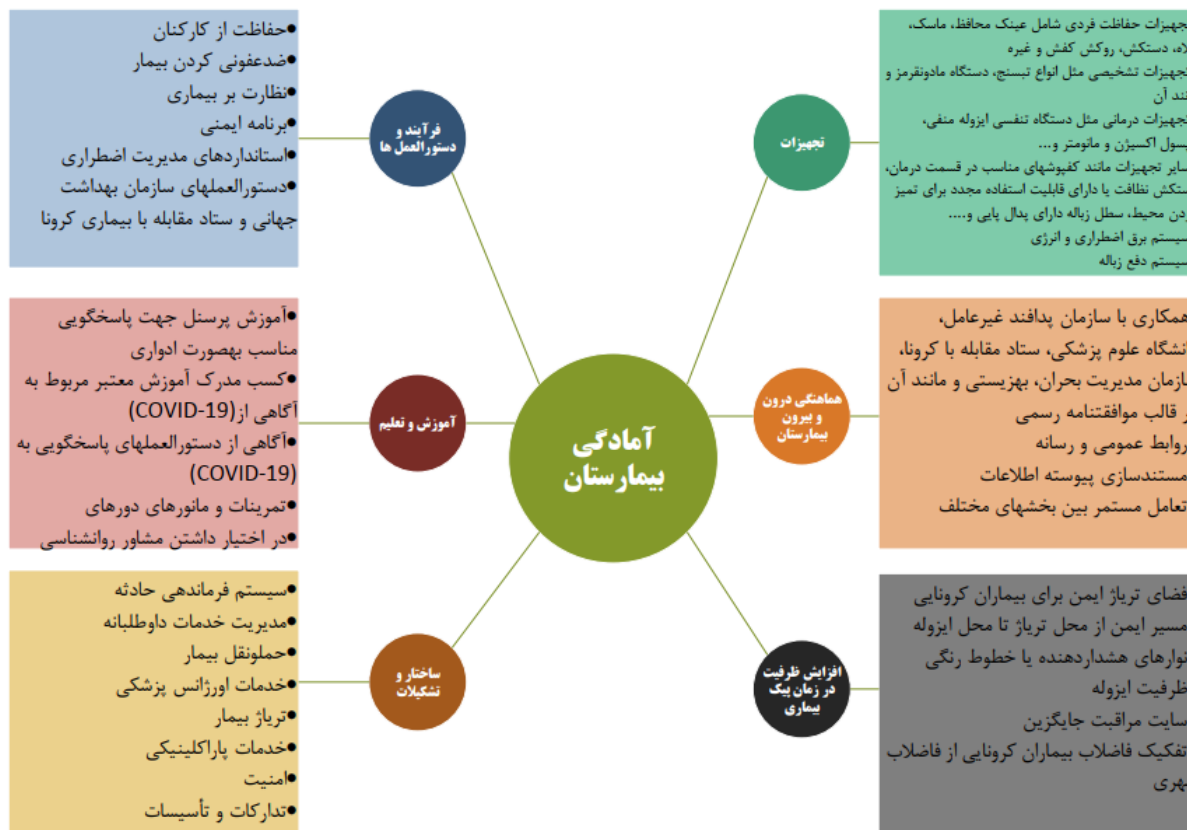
آمادگی بیمارستان

فرآیند و دستورالعمل ها

●حفاظت از کارکنان
●ضدعفونی کردن بیمار
●نظارت بر بیماری
●برنامه ایمنی
●استانداردهای مدیریت اضطراری
●دستورالعملهای سازمان بهداشت جهانی و ستاد مقابله با بیماری کرونا

تجهیزات

تجهیزات حفاظت فردی شامل عینک محافظ، ماسک، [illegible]لاه، دستکش، روکش کفش و غیره
تجهیزات تشخیصی مثل انواع تبسنج، دستگاه مادونقرمز و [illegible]نند آن
تجهیزات درمانی مثل دستگاه تنفسی ایزوله منفی، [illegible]سول اکسیژن و مانومتر و...
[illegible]سایر تجهیزات مانند کفپوشهای مناسب در قسمت درمان، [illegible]ستکش نظافت یا دارای قابلیت استفاده مجدد برای تمیز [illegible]ردن محیط، سطل زباله دارای پدال پایی و....
سیستم برق اضطراری و انرژی
سیستم دفع زباله

آموزش و تعلیم

●آموزش پرسنل جهت پاسخگویی مناسب بهصورت ادواری
●کسب مدرک آموزش معتبر مربوط به آگاهی از(COVID-19)
●آگاهی از دستورالعملهای پاسخگویی به (COVID-19)
●تمرینات و مانورهای دورهای
●در اختیار داشتن مشاور روانشناسی

هماهنگی درون و بیرون بیمارستان

همکاری با سازمان پدافند غیرعامل، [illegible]انشگاه علوم پزشکی، ستاد مقابله با کرونا، سازمان مدیریت بحران، بهزیستی و مانند آن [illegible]ر قالب موافقتنامه رسمی
روابط عمومی و رسانه
مستندسازی پیوسته اطلاعات
تعامل مستمر بین بخشهای مختلف

ساختار و تشکیلات

●سیستم فرماندهی حادثه
●مدیریت خدمات داوطلبانه
●حملونقل بیمار
●خدمات اورژانس پزشکی
●تریاژ بیمار
●خدمات پاراکلینیکی
●امنیت
●تدارکات و تأسیسات

افزایش ظرفیت در زمان پیک بیماری

فضای تریاژ ایمن برای بیماران کرونایی
مسیر ایمن از محل تریاژ تا محل ایزوله
نوارهای هشداردهنده یا خطوط رنگی
ظرفیت ایزوله
سایت مراقبت جایگزین
تفکیک فاضلاب بیماران کرونایی از فاضلاب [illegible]هری